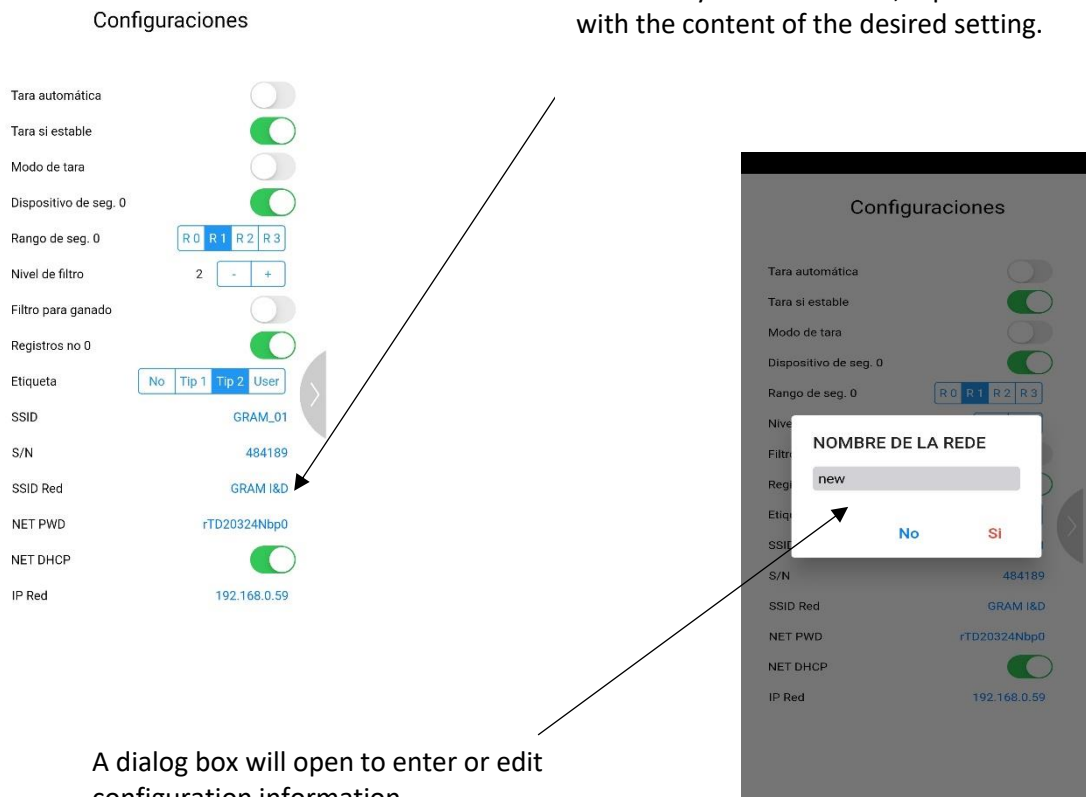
Configuraciones

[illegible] with the content of the desired setting.

Tara automática

Tara si estable

Modo de tara

Dispositivo de seg. 0

Rango de seg. 0 R 0 R 1 R 2 R 3

Nivel de filtro 2 - +

Filtro para ganado

Registros no 0

Etiqueta No Tip 1 Tip 2 User

SSID GRAM_01

S/N 484189

SSID Red GRAM I&D

NET PWD rTD20324Nbp0

NET DHCP

IP Red 192.168.0.59

Configuraciones

Tara automática

Tara si estable

Modo de tara

Dispositivo de seg. 0

Rango de seg. 0 R 0 R 1 R 2 R 3

Nive

NOMBRE DE LA REDE

new

No Si

Filtr

Regi

Etiq

SSID

S/N 484189

SSID Red GRAM I&D

NET PWD rTD20324Nbp0

NET DHCP

IP Red 192.168.0.59

A dialog box will open to enter or edit configuration information.